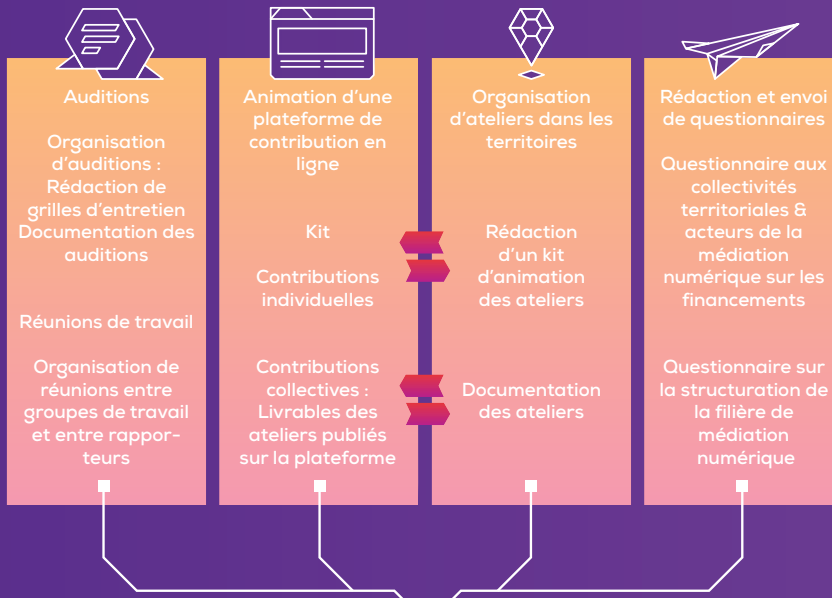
Auditions

Organisation d'auditions : Rédaction de grilles d'entretien Documentation des auditions

Réunions de travail

Organisation de réunions entre groupes de travail et entre rapporteurs

Animation d'une plateforme de contribution en ligne

Kit

Contributions individuelles

Contributions collectives : Livrables des ateliers publiés sur la plateforme

Organisation d'ateliers dans les territoires

Rédaction d'un kit d'animation des ateliers

Documentation des ateliers

Rédaction et envoi de questionnaires

Questionnaire aux collectivités territoriales & acteurs de la médiation numérique sur les financements

Questionnaire sur la structuration de la filière de médiation numérique